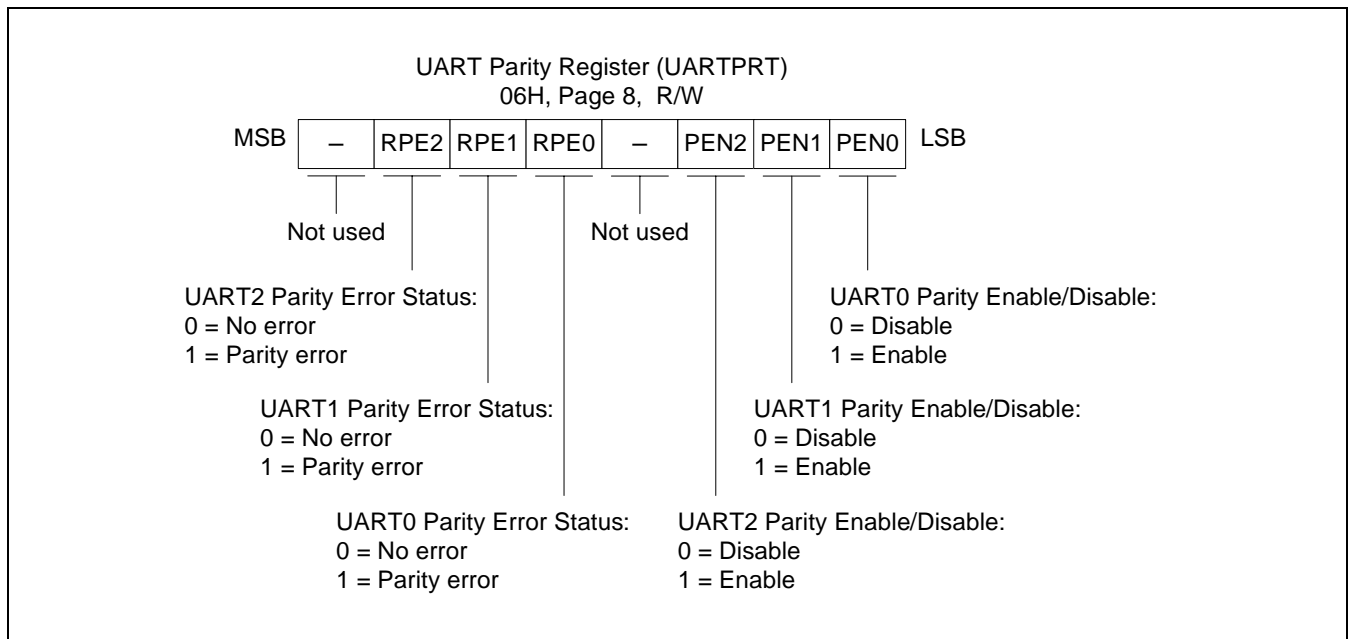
UART Parity Register (UARTPRT)
06H, Page 8, R/W

| MSB | – | RPE2 | RPE1 | RPE0 | – | PEN2 | PEN1 | PEN0 | LSB |
|---|---|---|---|---|---|---|---|---|---|

Not used

Not used

UART2 Parity Error Status:
0 = No error
1 = Parity error

UART0 Parity Enable/Disable:
0 = Disable
1 = Enable

UART1 Parity Error Status:
0 = No error
1 = Parity error

UART1 Parity Enable/Disable:
0 = Disable
1 = Enable

UART0 Parity Error Status:
0 = No error
1 = Parity error

UART2 Parity Enable/Disable:
0 = Disable
1 = Enable